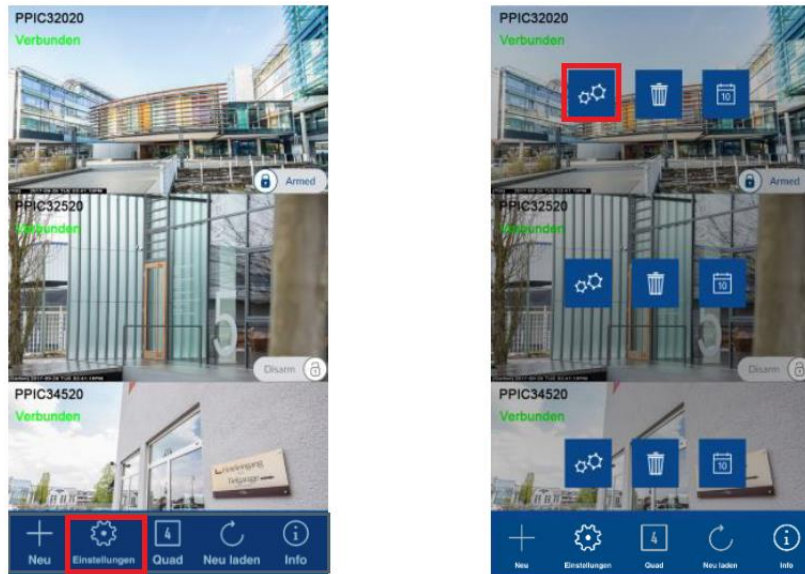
PPIC32020
Verbunden
Armed
PPIC32520
Verbunden
Disarm
PPIC34520
Verbunden
Neu
Einstellungen
4
Quad
Neu laden
Info

PPIC32020
Verbunden
10
Armed
PPIC32520
Verbunden
10
Disarm
PPIC34520
Verbunden
10
Neu
Einstellungen
4
Quad
Neu laden
Info